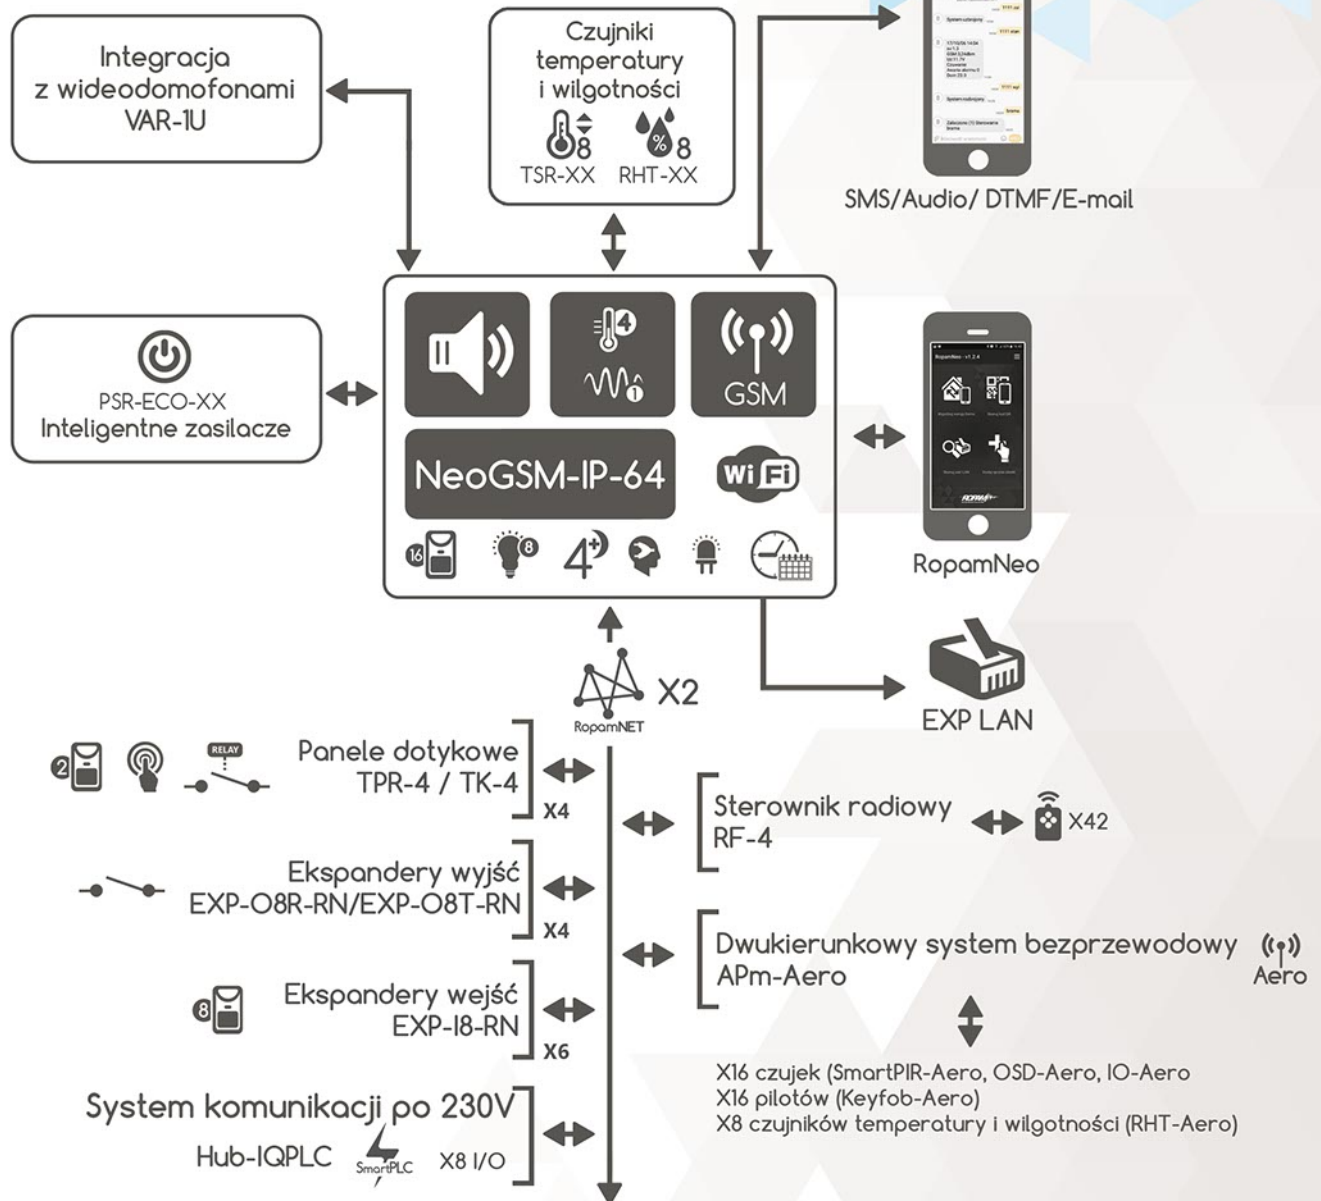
Integracja z wideodomofonami VAR-1U

Czujniki temperatury i wilgotności

8 %8

TSR-XX RHT-XX

SMS/Audio/ DTMF/E-mail

PSR-ECO-XX
Inteligentne zasilacze

4

1

GSM

NeoGSM-IP-64

WiFi

16 8 4

RopamNeo

EXP LAN

RopamNET X2

2 RELAY Panele dotykowe TPR-4 / TK-4 X4

Sterownik radiowy RF-4 X42

Ekspandery wyjść EXP-O8R-RN/EXP-O8T-RN X4

Dwukierunkowy system bezprzewodowy APm-Aero

Aero

8 Ekspandery wejść EXP-I8-RN X6

X16 czujek (SmartPIR-Aero, OSD-Aero, IO-Aero
X16 pilotów (Keyfob-Aero)
X8 czujników temperatury i wilgotności (RHT-Aero)

System komunikacji po 230V
Hub-IQPLC SmartPLC X8 I/O